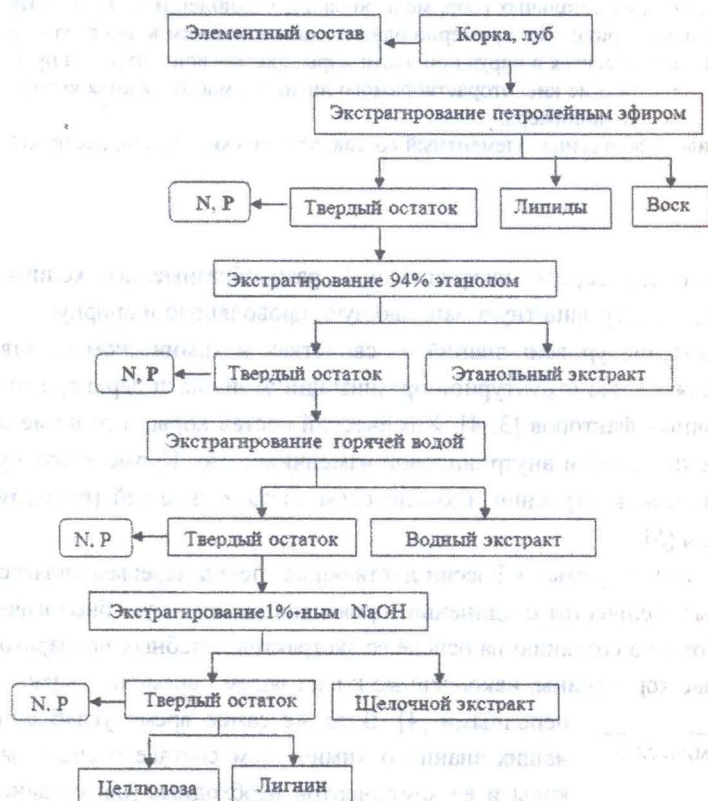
Элементный состав

Корка, луб

Экстрагирование петролейным эфиром

N, P

Твердый остаток

Липиды

Воск

Экстрагирование 94% этанолом

N, P

Твердый остаток

Этанольный экстракт

Экстрагирование горячей водой

N, P

Твердый остаток

Водный экстракт

Экстрагирование1%-ным NaOH

N, P

Твердый остаток

Щелочной экстракт

Целлюлоза

Лигнин